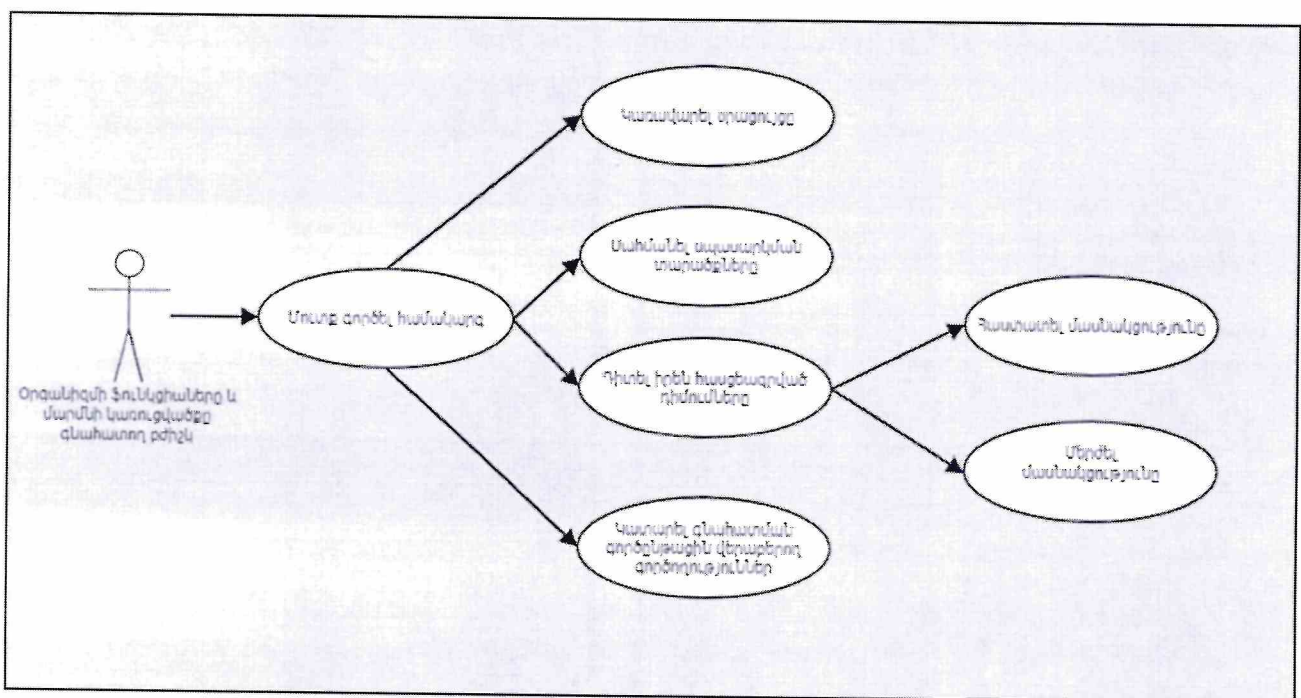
Կառավարել տրացուցը

Սահմանել աշխատանքային տարածքները

Օրգանիզմի ֆունկցիաները և մարմնի կառուցվածքը գնահատող բժիշկ

Մուտք գործել համակարգ

Դիտել իրեն հասցեագրված դիմումները

Հաստատել մասնակցությունը

Մերժել մասնակցությունը

Կատարել գնահատման գործընթացին վերաբերող գործողություններ